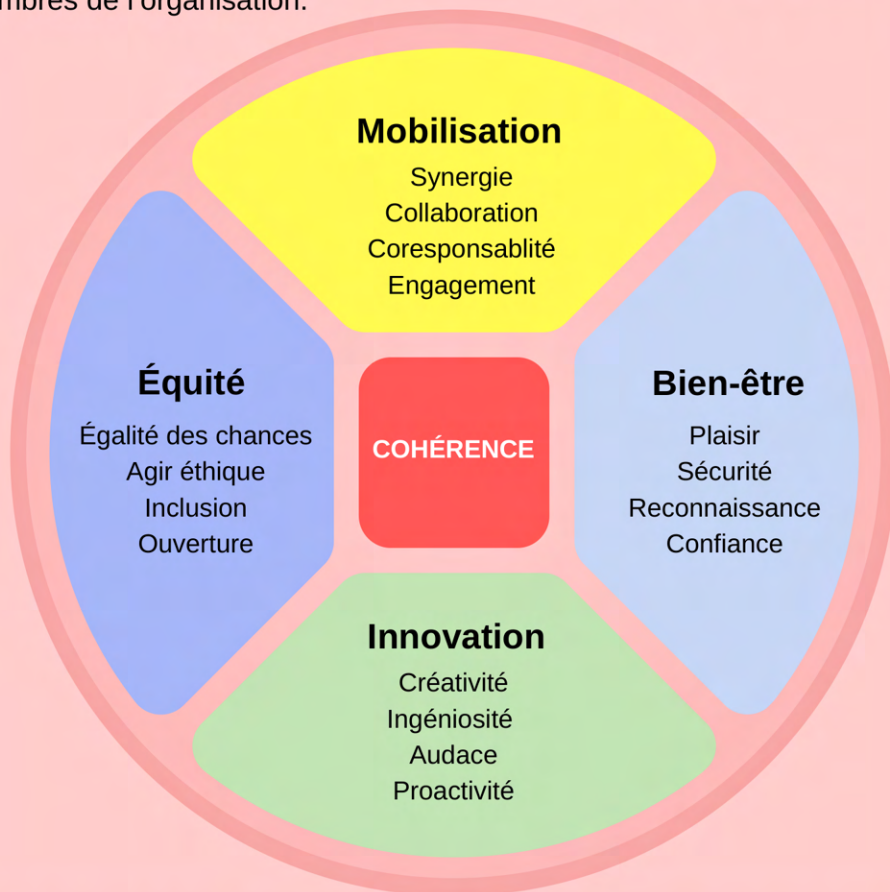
mbres de l'organisation.

Mobilisation
Synergie
Collaboration
Coresponsablité
Engagement

Équité
Égalité des chances
Agir éthique
Inclusion
Ouverture

COHÉRENCE

Bien-être
Plaisir
Sécurité
Reconnaissance
Confiance

Innovation
Créativité
Ingéniosité
Audace
Proactivité